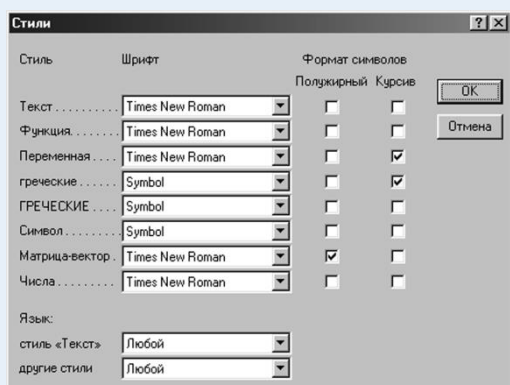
Стили

? X

| Стиль | Шрифт | Полужирный | Курсив |
|---|---|---|---|
| Текст.......... | Times New Roman | ☐ | ☐ |
| Функция........ | Times New Roman | ☐ | ☐ |
| Переменная.... | Times New Roman | ☐ | ☑ |
| греческие...... | Symbol | ☐ | ☑ |
| ГРЕЧЕСКИЕ.... | Symbol | ☐ | ☐ |
| Символ......... | Symbol | ☐ | ☐ |
| Матрица-вектор. | Times New Roman | ☑ | ☐ |
| Числа.......... | Times New Roman | ☐ | ☐ |

Формат символов

OK

Отмена

Язык:

стиль «Текст» Любой

другие стили Любой